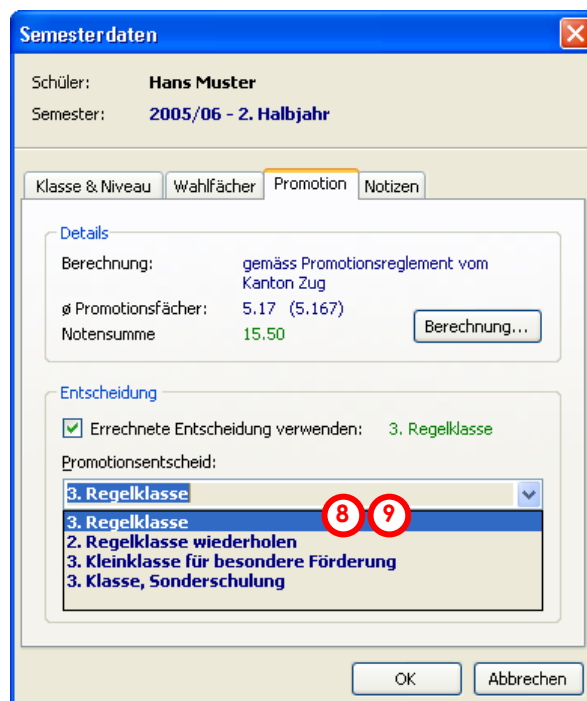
Semesterdaten

Schüler: Hans Muster

Semester: 2005/06 - 2. Halbjahr

Klasse & Niveau | Wahlfächer | Promotion | Notizen

Details

Berechnung: gemäss Promotionsreglement vom Kanton Zug

ø Promotionsfächer: 5.17 (5.167)

Notensumme 15.50

Berechnung...

Entscheidung

Errechnete Entscheidung verwenden: 3. Regelklasse

Promotionsentscheid:

3. Regelklasse

3. Regelklasse
2. Regelklasse wiederholen
3. Kleinklasse für besondere Förderung
3. Klasse, Sonderschulung

8 9

OK Abbrechen